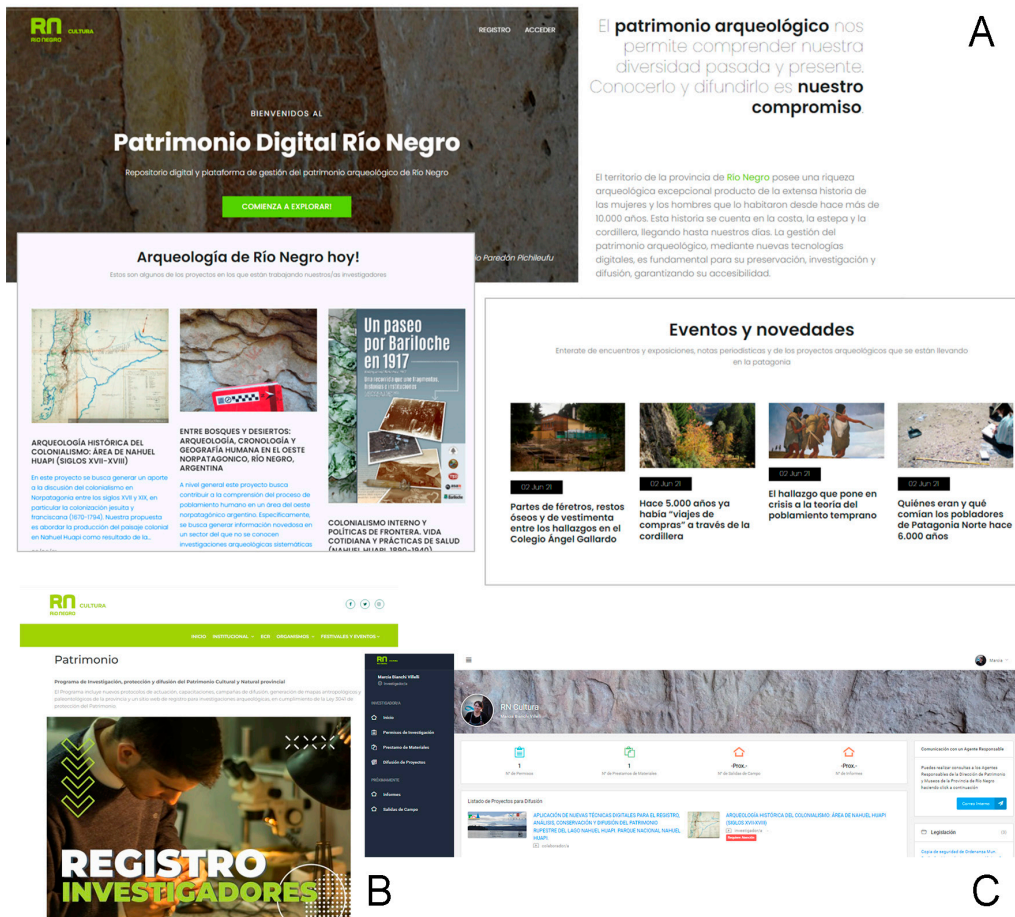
RN CULTURA RÍO NEGRO

REGISTRO ACCEDER

BIENVENIDOS AL

Patrimonio Digital Río Negro

Repositorio digital y plataforma de gestión del patrimonio arqueológico de Río Negro

COMIENZA A EXPLORAR!

A

El patrimonio arqueológico nos permite comprender nuestra diversidad pasada y presente. Conocerlo y difundirlo es nuestro compromiso.

El territorio de la provincia de Río Negro posee una riqueza arqueológica excepcional producto de la extensa historia de las mujeres y los hombres que lo habitaron desde hace más de 10.000 años. Esta historia se cuenta en la costa, la estepa y la cordillera, llegando hasta nuestros días. La gestión del patrimonio arqueológico, mediante nuevas tecnologías digitales, es fundamental para su preservación, investigación y difusión, garantizando su accesibilidad.

Arqueología de Río Negro hoy!

Estos son algunos de los proyectos en los que están trabajando nuestros/as investigadores

...io Paredón Pichileufu

ARQUEOLOGÍA HISTÓRICA DEL COLONIALISMO: ÁREA DE NAHUEL HUAPI (SIGLOS XVII-XVIII)

En este proyecto se busca generar un aporte a la discusión del colonialismo en Norpatagonia entre los siglos XVII y XIX, en particular la colonización jesuita y franciscana (1670-1794). Nuestra propuesta es abordar la producción del paisaje colonial en Nahuel Huapi como resultado de la...

ENTRE BOSQUES Y DESIERTOS: ARQUEOLOGÍA, CRONOLOGÍA Y GEOGRAFÍA HUMANA EN EL OESTE NORPATAGONICO, RÍO NEGRO, ARGENTINA

A nivel general este proyecto busca contribuir a la comprensión del proceso de poblamiento humano en un área del oeste norpatagónico argentino. Específicamente, se busca generar información novedosa en un sector del que no se conocen investigaciones arqueológicas sistemáticas

Un paseo por Bariloche en 1917

COLONIALISMO INTERNO Y POLÍTICAS DE FRONTERA. VIDA COTIDIANA Y PRÁCTICAS DE SALUD (NAHUEL HUAPI, 1890-1940)

Eventos y novedades

Enterate de encuentros y exposiciones, notas periodísticas y de los proyectos arqueológicos que se están llevando en la patagonia

02 Jun 21
Partes de féretros, restos óseos y de vestimenta entre los hallazgos en el Colegio Ángel Gallardo

02 Jun 21
Hace 5.000 años ya había "viajes de compras" a través de la cordillera

02 Jun 21
El hallazgo que pone en crisis a la teoría del poblamiento temprano

02 Jun 21
Quiénes eran y qué comían los pobladores de Patagonia Norte hace 6.000 años

RN CULTURA RÍO NEGRO

INICIO INSTITUCIONAL ECR ORGANISMOS FESTIVALES Y EVENTOS

Patrimonio

Programa de Investigación, protección y difusión del Patrimonio Cultural y Natural provincial

REGISTRO INVESTIGADORES

B

RN
Marcia Bianchi Villelli
Investigadora
INVESTIGADORA
Inicio
Permisos de Investigación
Prestamo de Materiales
Difusión de Proyectos
PROGRAMANTE
Informes
Salidas de Campo

Marcia

RN Cultura
Marcia Bianchi Villelli

1 Nº de Permisos
1 Nº de Prestamos de Materiales
-Prox.- Nº de Salidas de Campo
-Prox.- Nº de Informes

Comunicación con un Agente Responsable
Puede realizar consultas a los Agentes Responsables de la Dirección de Patrimonio y Museos de la Provincia de Río Negro haciendo click a continuación
Correo Interno

Listado de Proyectos para Difusión

APLICACIÓN DE NUEVAS TÉCNICAS DIGITALES PARA EL REGISTRO, ANÁLISIS, CONSERVACIÓN Y DIFUSIÓN DEL PATRIMONIO RUPESTRE DEL LAGO NAHUEL HUAPI, PARQUE NACIONAL NAHUEL HUAPI
colaboradora

ARQUEOLOGÍA HISTÓRICA DEL COLONIALISMO: ÁREA DE NAHUEL HUAPI (SIGLOS XVII-XVIII)
Investigadora

Legislación

C